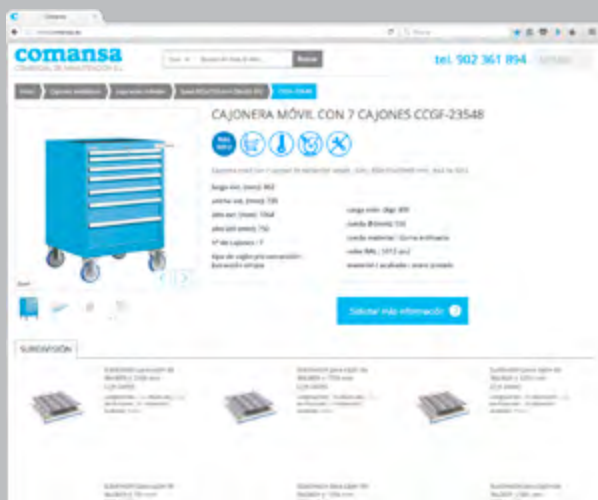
Comansa

comansa
COMERCIAL DE MANUTENCIÓN S.L.

Buscar

tel. 902 361 894

CAJONERA MÓVIL CON 7 CAJONES CCGF-23548

largo ext. (mm): 863
ancho ext. (mm): 725
alto ext. (mm): 1064
alto útil (mm): 750
Nº de Cajones: 7

carga máx. (kg): 800
rueda Ø (mm): 125
rueda material: Goma maciza
color RAL: 5012 azul

Solicitar más información

SUBDIVISIÓN